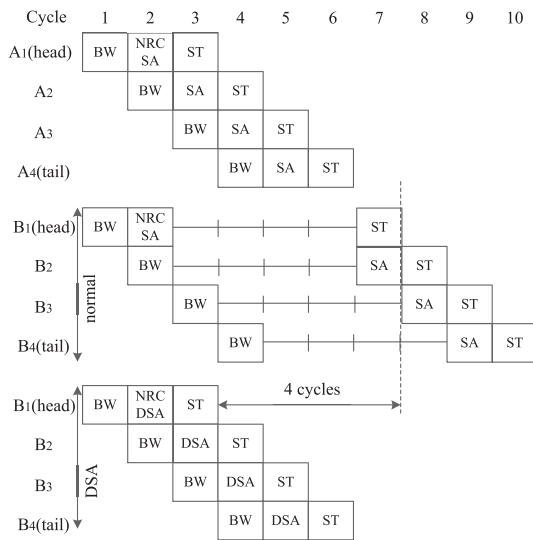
Cycle 1 2 3 4 5 6 7 8 9 10

A1(head) BW NRC SA ST
A2 BW SA ST
A3 BW SA ST
A4(tail) BW SA ST

normal
B1(head) BW NRC SA ST
B2 BW SA ST
B3 BW SA ST
B4(tail) BW SA ST

DSA
B1(head) BW NRC DSA ST 4 cycles
B2 BW DSA ST
B3 BW DSA ST
B4(tail) BW DSA ST